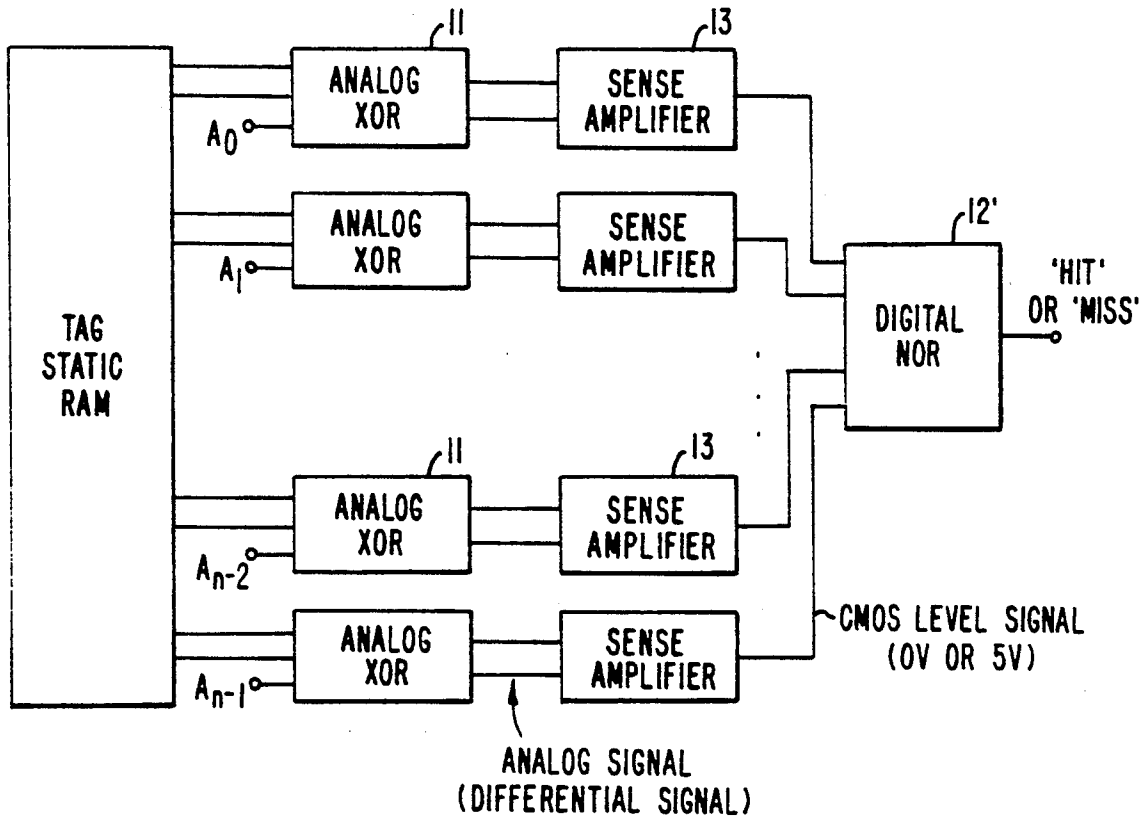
11
13
ANALOG XOR
SENSE AMPLIFIER
$A_0$
ANALOG XOR
SENSE AMPLIFIER
$A_1$
12'
TAG STATIC RAM
DIGITAL NOR
'HIT' OR 'MISS'
11
13
ANALOG XOR
SENSE AMPLIFIER
$A_{n-2}$
ANALOG XOR
SENSE AMPLIFIER
$A_{n-1}$
CMOS LEVEL SIGNAL (0V OR 5V)
ANALOG SIGNAL (DIFFERENTIAL SIGNAL)